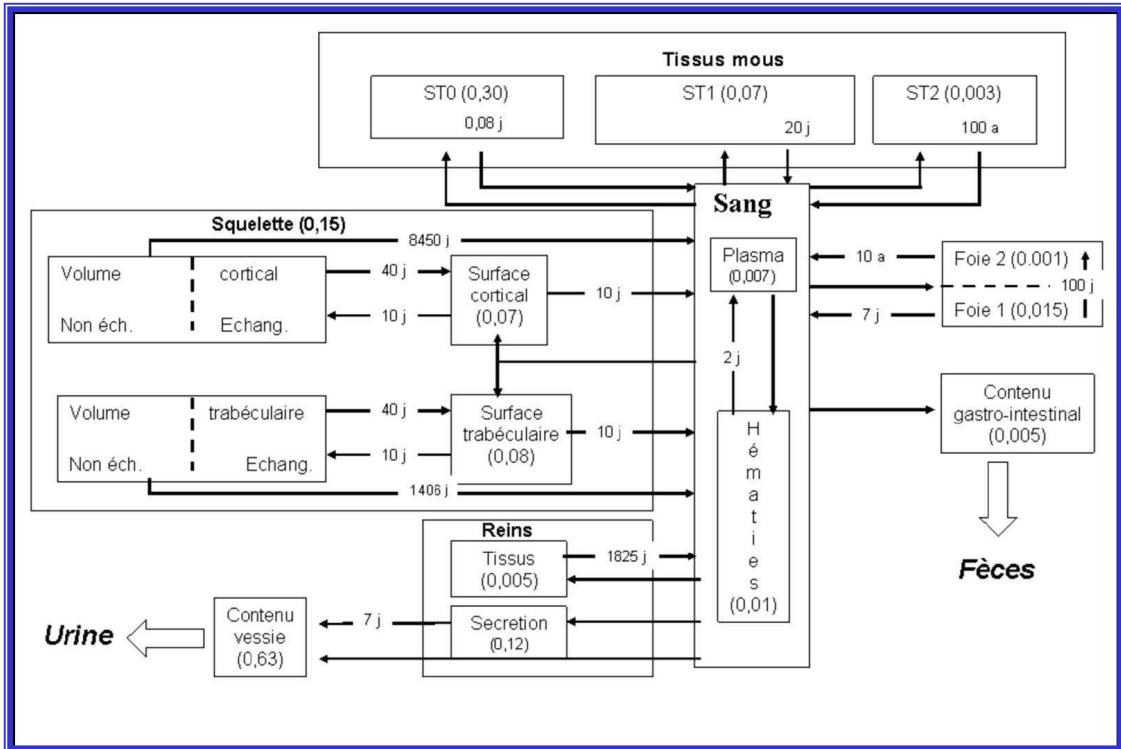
Tissus mous

ST0 (0,30)
0,08 j

ST1 (0,07)
20 j

ST2 (0,003)
100 a

Sang

Squelette (0,15)

8450 j

Volume cortical
Non éch. Echang.

40 j
10 j

Surface cortical (0,07)

10 j

Plasma (0,007)

10 a
7 j

Foie 2 (0.001)
100 j
Foie 1 (0,015)

2 j

Volume trabéculaire
Non éch. Echang.

40 j
10 j

Surface trabéculaire (0,08)

10 j

Hématies (0,01)

Contenu gastro-intestinal (0,005)

1406 j

Fèces

Reins

Tissus (0,005)

1825 j

Secretion (0,12)

7 j

Contenu vessie (0,63)

Urine